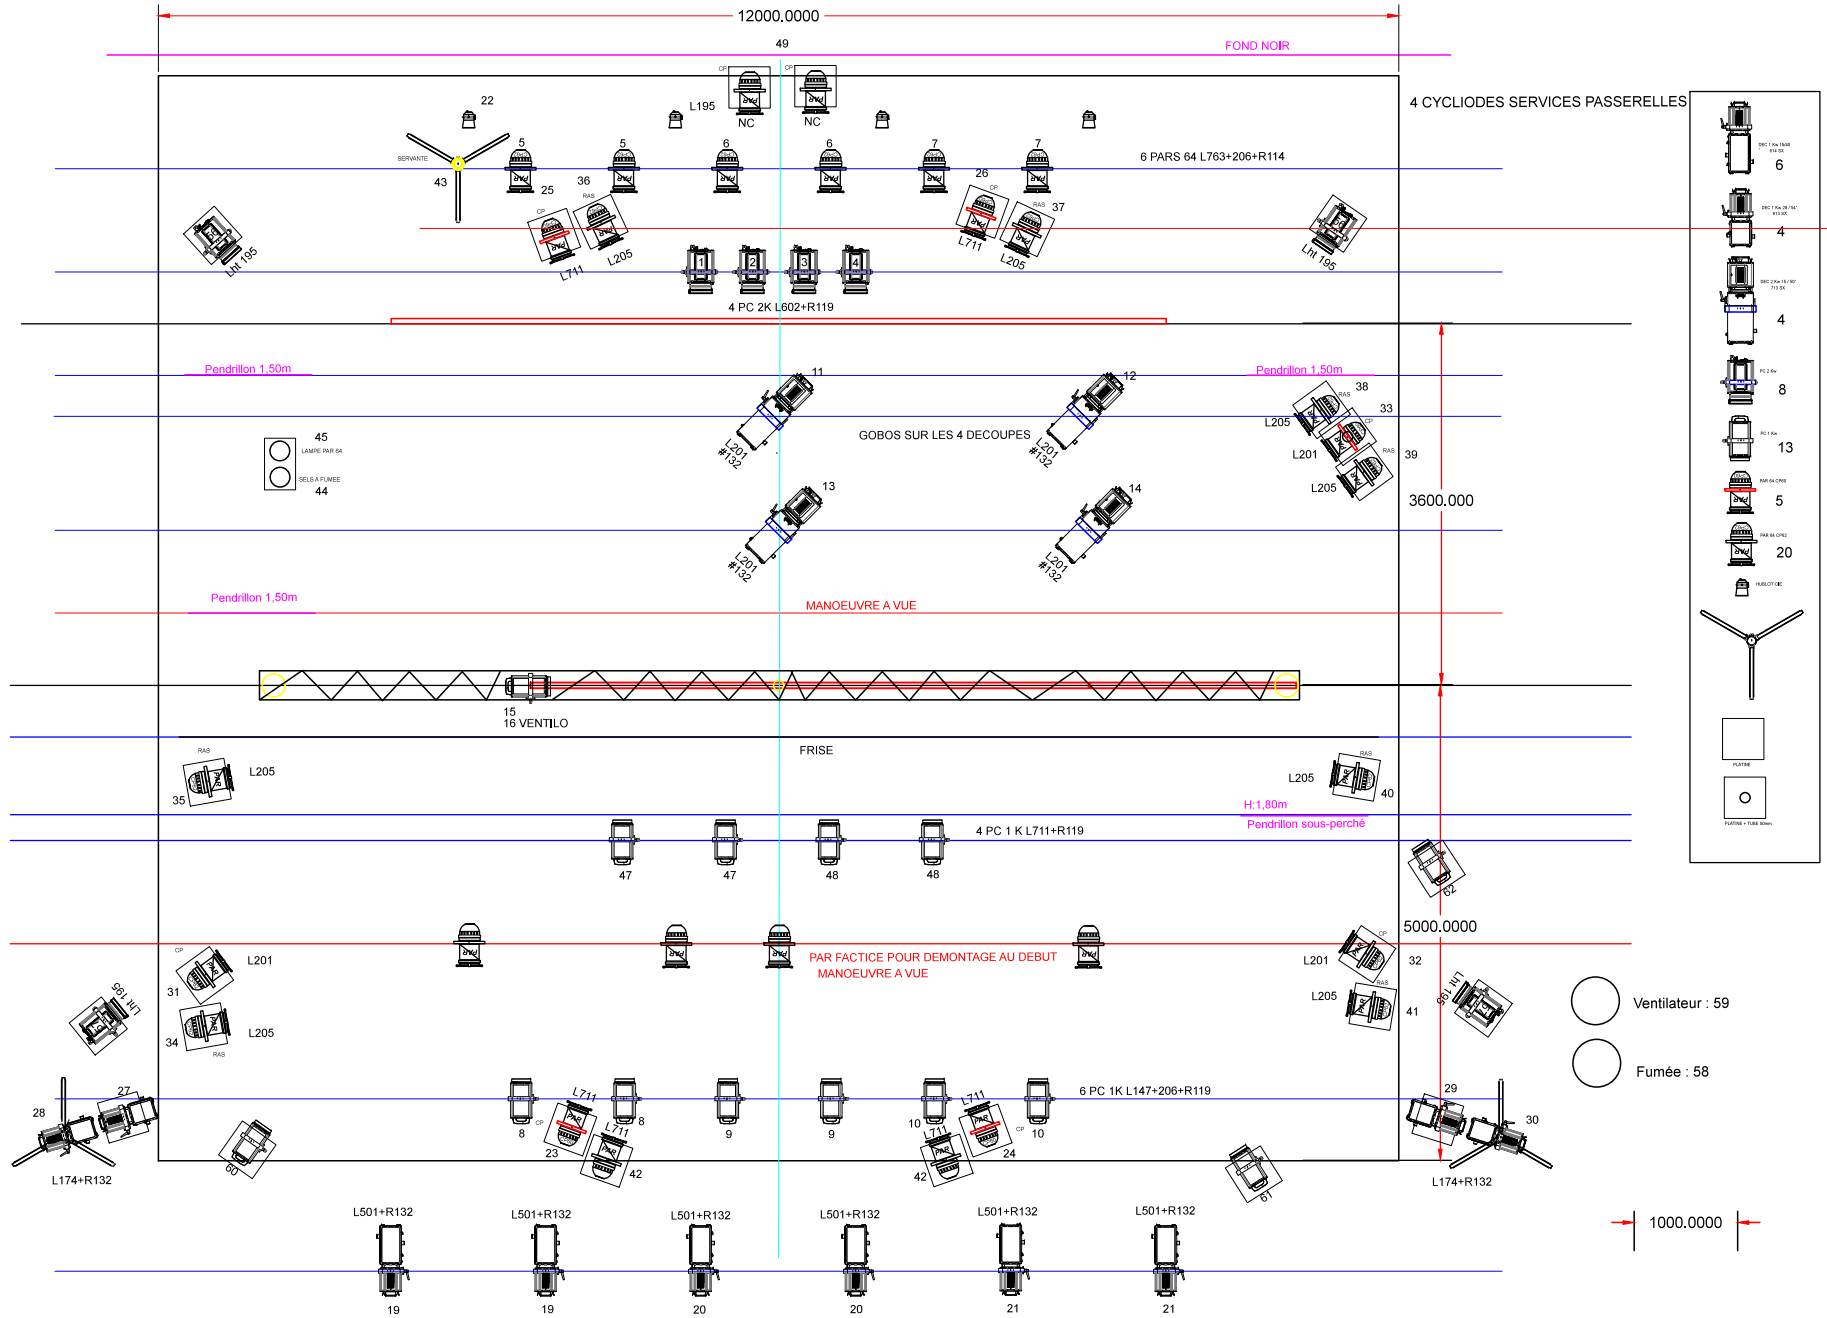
12000.0000

49

FOND NOIR

CP CP

L195

NC NC

22

4 CYCLIODES SERVICES PASSERELLES

SERVANTE

43

5 5 6 6 7 7

6 PARS 64 L763+206+R114

25 36 26 37

L711 L205 L711 L205

Lht 195 Lht 195

1 2 3 4

4 PC 2K L602+R119

Pendrillon 1,50m

11 12

Pendrillon 1,50m

38 33

L205

45

LAMPE PAR 64

SELS A FUMEE

44

L201 #132 L201 #132

GOBOS SUR LES 4 DECOUPES

L201

39

L205

3600.000

13 14

L201 #132 L201 #132

Pendrillon 1,50m

MANOEUVRE A VUE

15
16 VENTILO

FRISE

L205

35

L205

40

H:1,80m

Pendrillon sous-perché

47 47 48 48

4 PC 1 K L711+R119

62

5000.0000

PAR FACTICE POUR DEMONTAGE AU DEBUT
MANOEUVRE A VUE

L201

31

L201

32

Lht 195 Lht 195

L205

34

L205

41

Ventilateur : 59

Fumée : 58

27

28

L711 L711

8 8 9 9 10 10

6 PC 1K L147+206+R119

29

30

23 24

42 42

60 61

L174+R132 L174+R132

L501+R132 L501+R132 L501+R132 L501+R132 L501+R132 L501+R132

19 19 20 20 21 21

1000.0000

6

4

4

8

13

5

20

PLATINE

PLATINE + TUBE